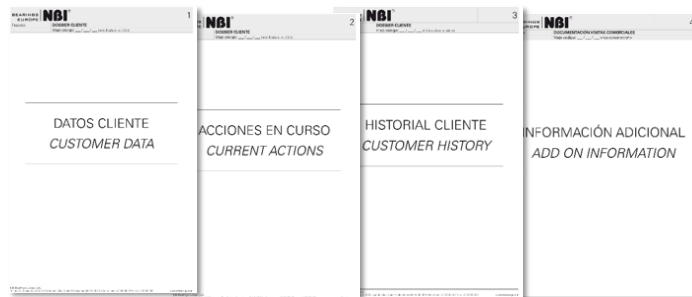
BEARINGS EUROPE NBI
DOSSIER CLIENTE
1

DATOS CLIENTE
CUSTOMER DATA

NBI
DOSSIER CLIENTE
2

ACCIONES EN CURSO
CURRENT ACTIONS

NBI
DOSSIER CLIENTE
3

HISTORIAL CLIENTE
CUSTOMER HISTORY

BEARINGS EUROPE NBI
DOCUMENTACIÓN VISITAS COMERCIALES
4

INFORMACIÓN ADICIONAL
ADD ON INFORMATION